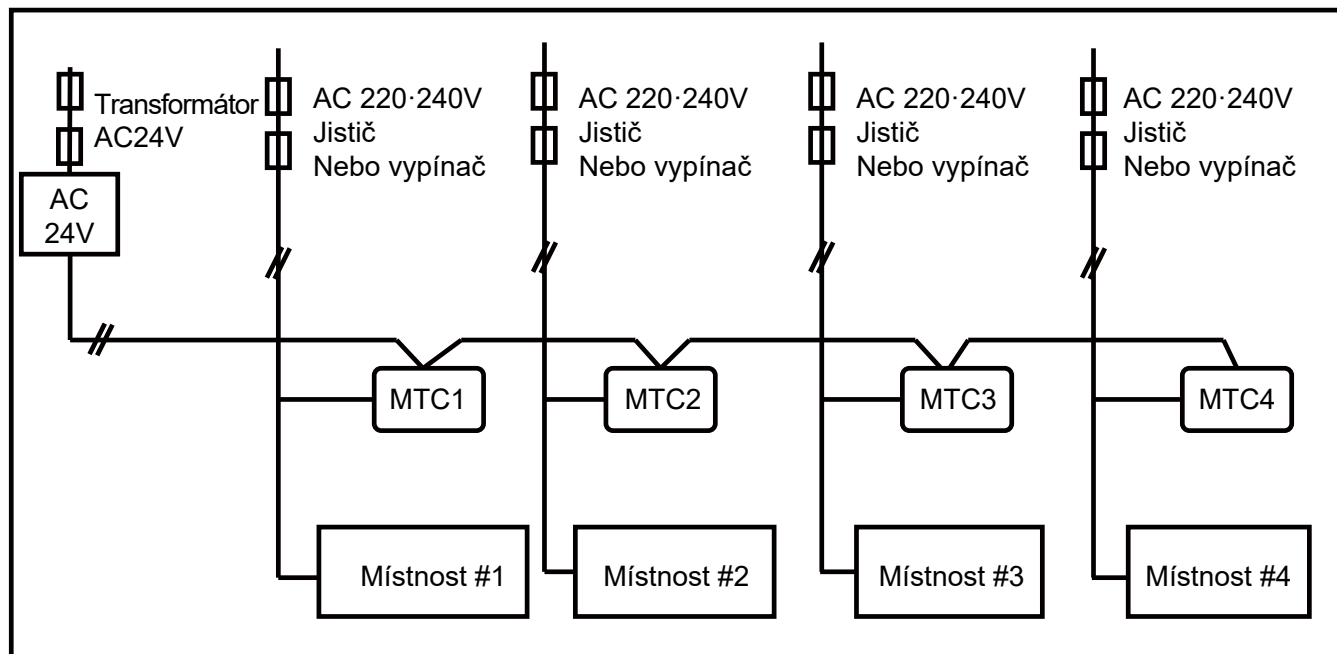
Transformátor
AC24V

AC
24V

AC 220·240V
Jistič
Nebo vypínač

AC 220·240V
Jistič
Nebo vypínač

AC 220·240V
Jistič
Nebo vypínač

AC 220·240V
Jistič
Nebo vypínač

MTC1

MTC2

MTC3

MTC4

Místnost #1

Místnost #2

Místnost #3

Místnost #4